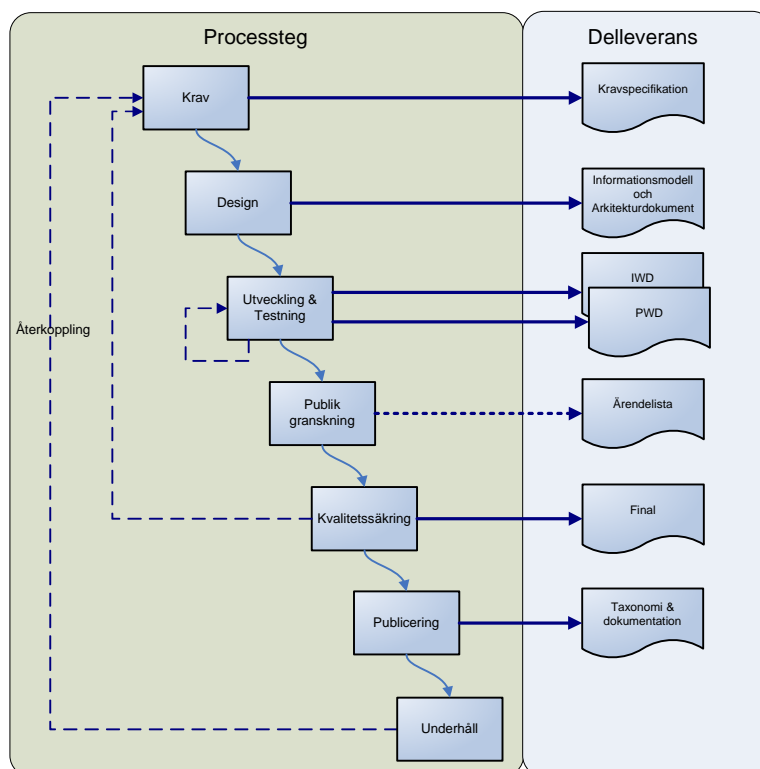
Processteg

Delleverans

Krav

Kravspecifikation

Design

Informationsmodell och Arkitekturdokument

Utveckling & Testning

IWD

PWD

Återkoppling

Publik granskning

Ärendelista

Kvalitetssäkring

Final

Publicering

Taxonomi & dokumentation

Underhåll